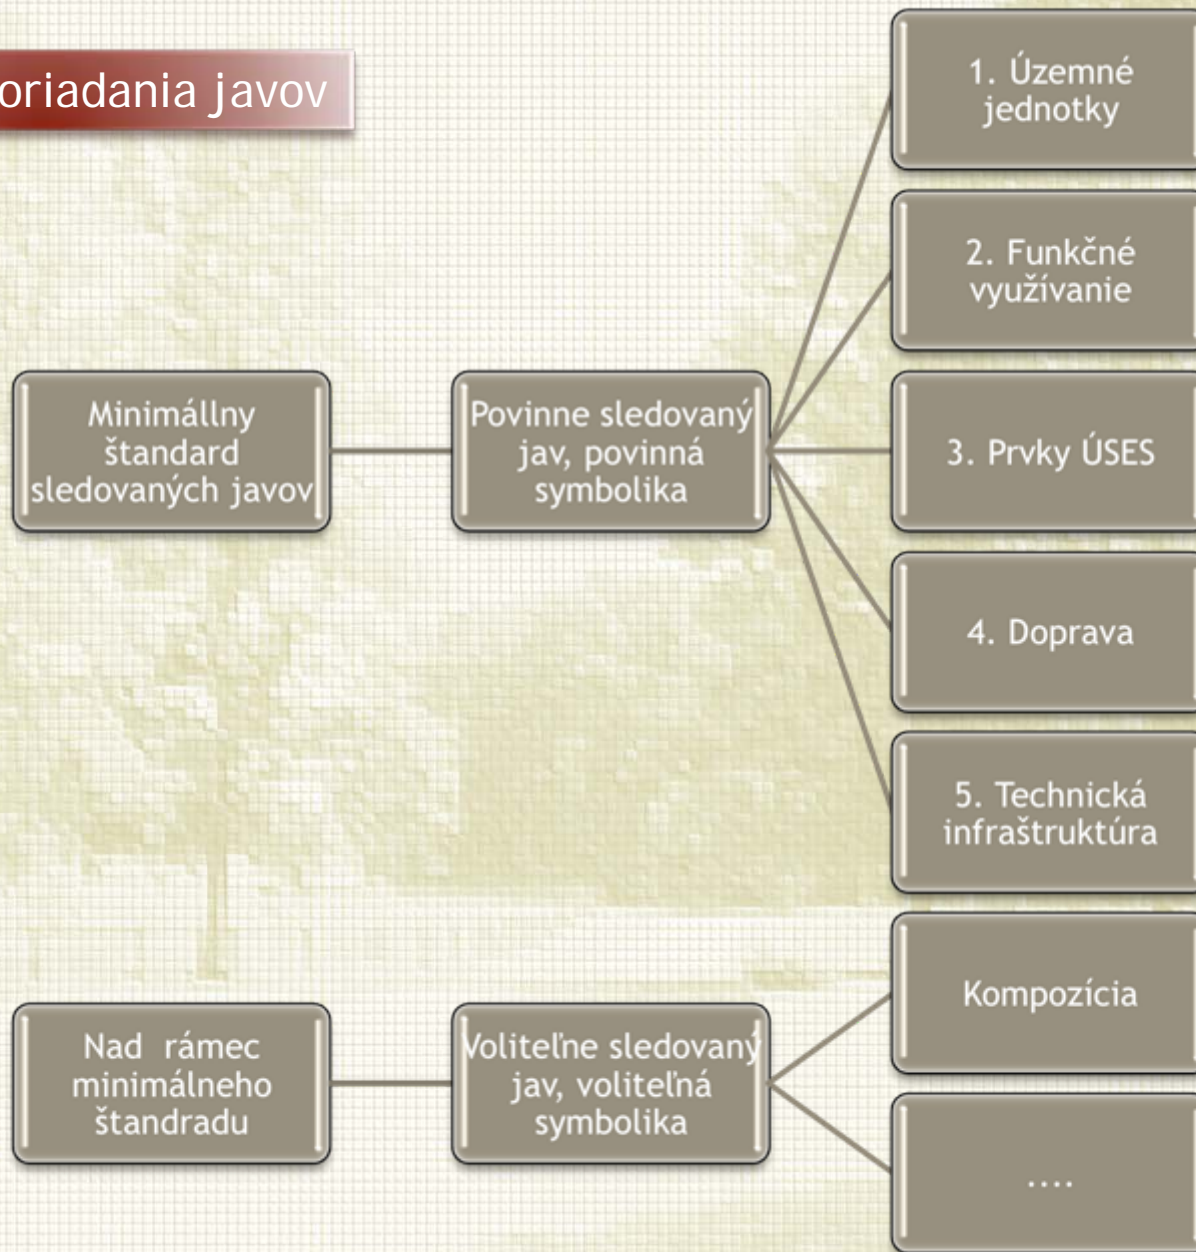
oriadania javov

Minimállny štandard sledovaných javov

Povinne sledovaný jav, povinná symbolika

1. Územné jednotky

2. Funkčné využívanie

3. Prvky ÚSES

4. Doprava

5. Technická infraštruktúra

Nad rámec minimálneho štandradu

Voliteľne sledovaný jav, voliteľná symbolika

Kompozícia

....